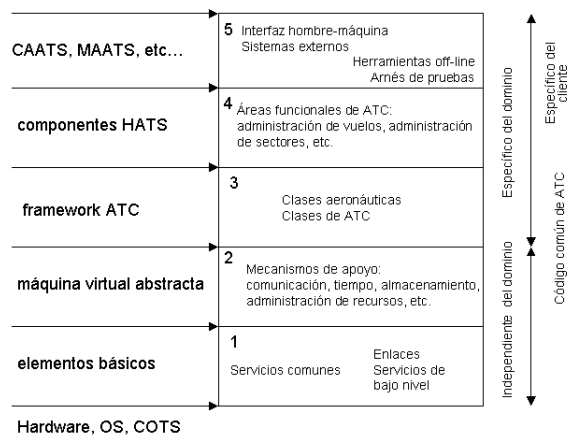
CAATS, MAATS, etc…

5 Interfaz hombre-máquina
Sistemas externos
Herramientas off-line
Arnés de pruebas

componentes HATS

4 Áreas funcionales de ATC: administración de vuelos, administración de sectores, etc.

framework ATC

3
Clases aeronáuticas
Clases de ATC

máquina virtual abstracta

2 Mecanismos de apoyo: comunicación, tiempo, almacenamiento, administración de recursos, etc.

elementos básicos

1
Servicios comunes
Enlaces
Servicios de bajo nivel

Hardware, OS, COTS

Específico del cliente

Específico del dominio

Código común de ATC

Independiente del dominio